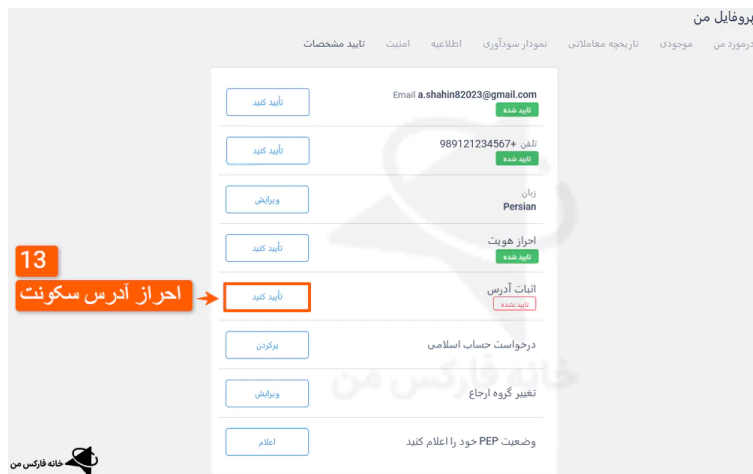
پروفایل من

درمورد من | موجودی | تاریخچه معاملاتی | نمودار سودآوری | اطلاعیه | امنیت | تایید مشخصات

Email a.shahin82023@gmail.com
تایید شده
تأیید کنید

تلفن +989121234567
تایید شده
تأیید کنید

زبان
Persian
ویرایش

احراز هویت
تایید شده
تأیید کنید

13
احراز آدرس سکونت

اثبات آدرس
تایید نشده
تأیید کنید

درخواست حساب اسلامی
برکردن

تغییر گروه ارجاع
ویرایش

وضعیت PEP خود را اعلام کنید
اعلام

خانه فارکس من